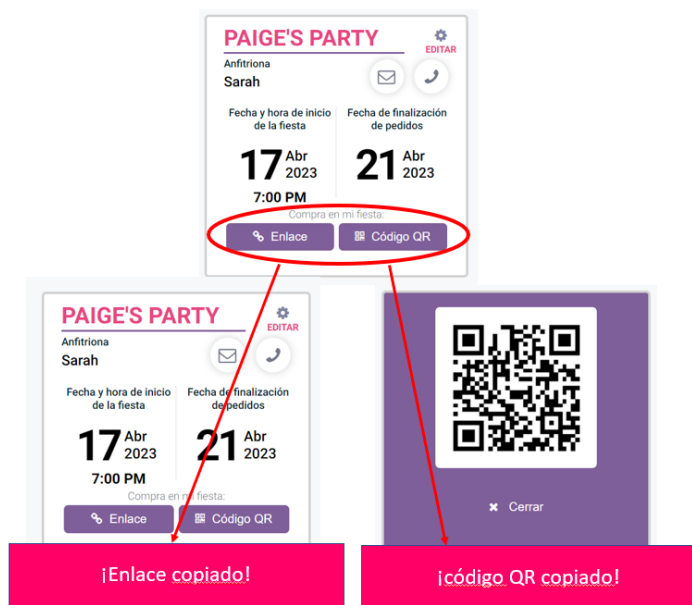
PAIGE'S PARTY
EDITAR
Anfitriona
Sarah

Fecha y hora de inicio de la fiesta
17 Abr 2023
7:00 PM

Fecha de finalización de pedidos
21 Abr 2023

Compra en mi fiesta:
Enlace
Código QR

PAIGE'S PARTY
EDITAR
Anfitriona
Sarah

Fecha y hora de inicio de la fiesta
17 Abr 2023
7:00 PM

Fecha de finalización de pedidos
21 Abr 2023

Compra en mi fiesta:
Enlace
Código QR

¡Enlace copiado!

Cerrar

¡código QR copiado!